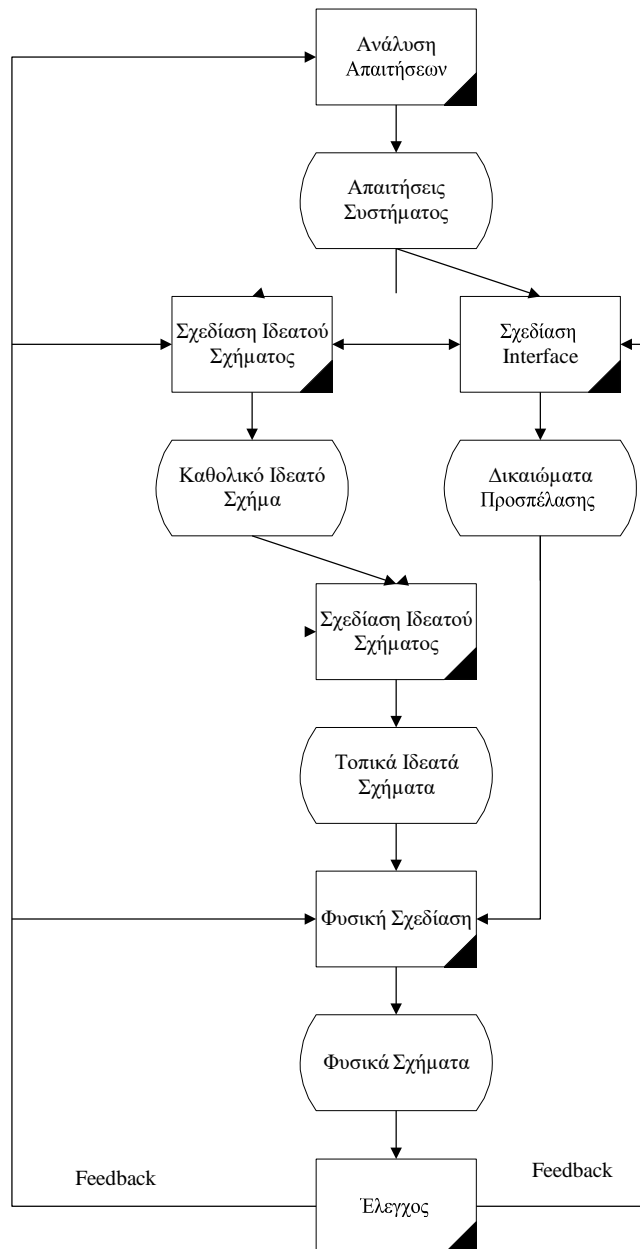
Ανάλυση Απαιτήσεων

Απαιτήσεις Συστήματος

Σχεδίαση Ιδεατού Σχήματος

Σχεδίαση Interface

Καθολικό Ιδεατό Σχήμα

Δικαιώματα Προσπέλασης

Σχεδίαση Ιδεατού Σχήματος

Τοπικά Ιδεατά Σχήματα

Φυσική Σχεδίαση

Φυσικά Σχήματα

Feedback

Feedback

Έλεγχος